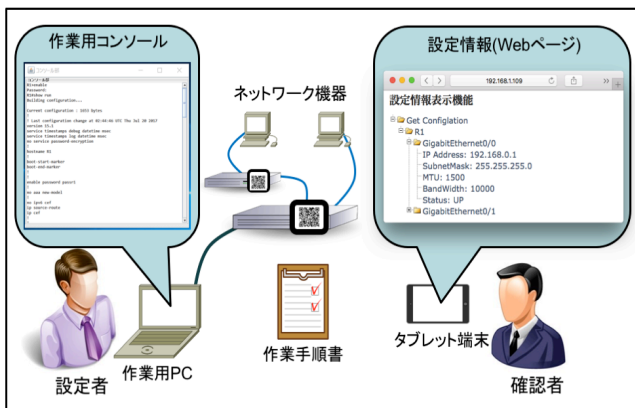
作業用コンソール

R1>enable
Password:
R1#show run
Building configuration...

Current configuration : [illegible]

! Last configuration change at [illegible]
version 15.1
service timestamps debug datetime msec
service timestamps log datetime msec
no service password-encryption
!
hostname R1
!
boot-start-marker
boot-end-marker
!
!
enable password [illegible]
!
no aaa new-model
!
no ipv6 cef
ip source-route
ip cef

設定情報(Webページ)

192.168.1.109

設定情報表示機能

Get Configlation
R1
GigabitEthernet0/0
IP Address: 192.168.0.1
SubnetMask: 255.255.255.0
MTU: 1500
BandWidth: 10000
Status: UP
GigabitEthernet0/1

ネットワーク機器

作業手順書

タブレット端末

設定者

作業用PC

確認者